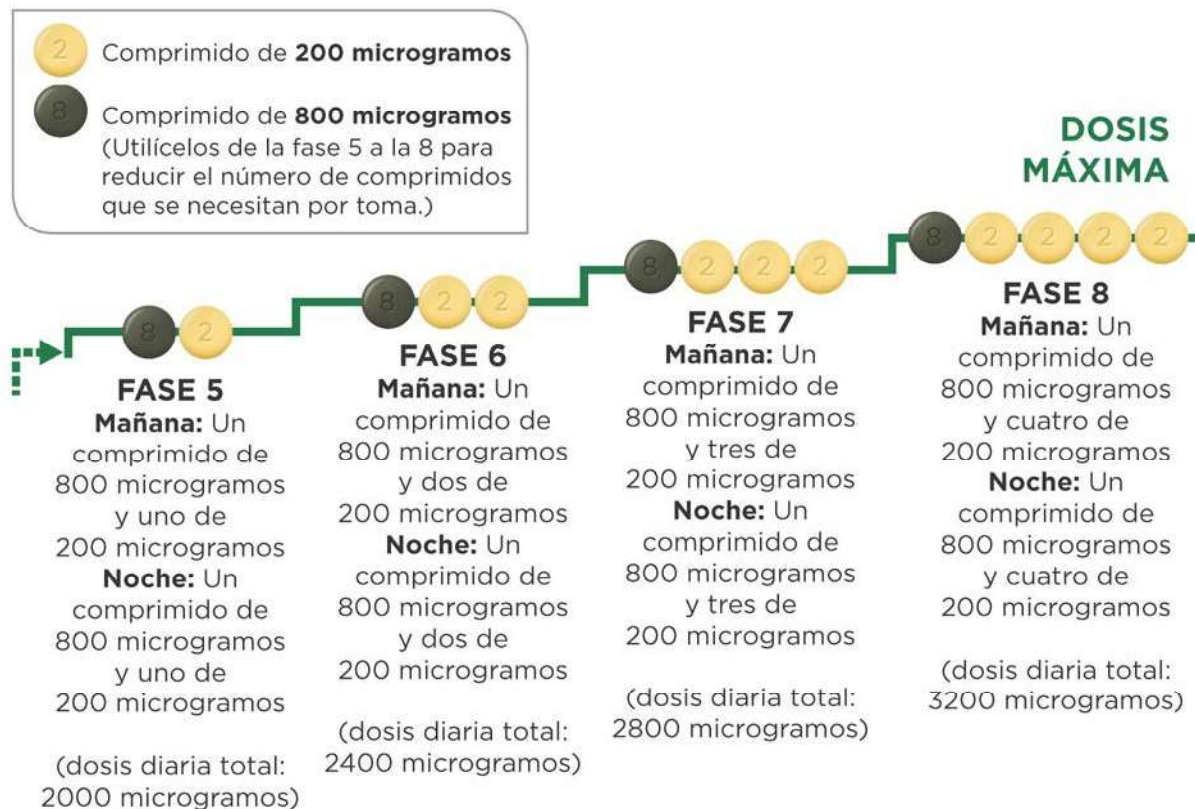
2 Comprimido de **200 microgramos**

8 Comprimido de **800 microgramos** (Utilícelos de la fase 5 a la 8 para reducir el número de comprimidos que se necesitan por toma.)

**DOSIS MÁXIMA**

8 2

**FASE 5**
**Mañana:** Un comprimido de 800 microgramos y uno de 200 microgramos
**Noche:** Un comprimido de 800 microgramos y uno de 200 microgramos

(dosis diaria total: 2000 microgramos)

8 2 2

**FASE 6**
**Mañana:** Un comprimido de 800 microgramos y dos de 200 microgramos
**Noche:** Un comprimido de 800 microgramos y dos de 200 microgramos

(dosis diaria total: 2400 microgramos)

8 2 2 2

**FASE 7**
**Mañana:** Un comprimido de 800 microgramos y tres de 200 microgramos
**Noche:** Un comprimido de 800 microgramos y tres de 200 microgramos

(dosis diaria total: 2800 microgramos)

8 2 2 2 2

**FASE 8**
**Mañana:** Un comprimido de 800 microgramos y cuatro de 200 microgramos
**Noche:** Un comprimido de 800 microgramos y cuatro de 200 microgramos

(dosis diaria total: 3200 microgramos)